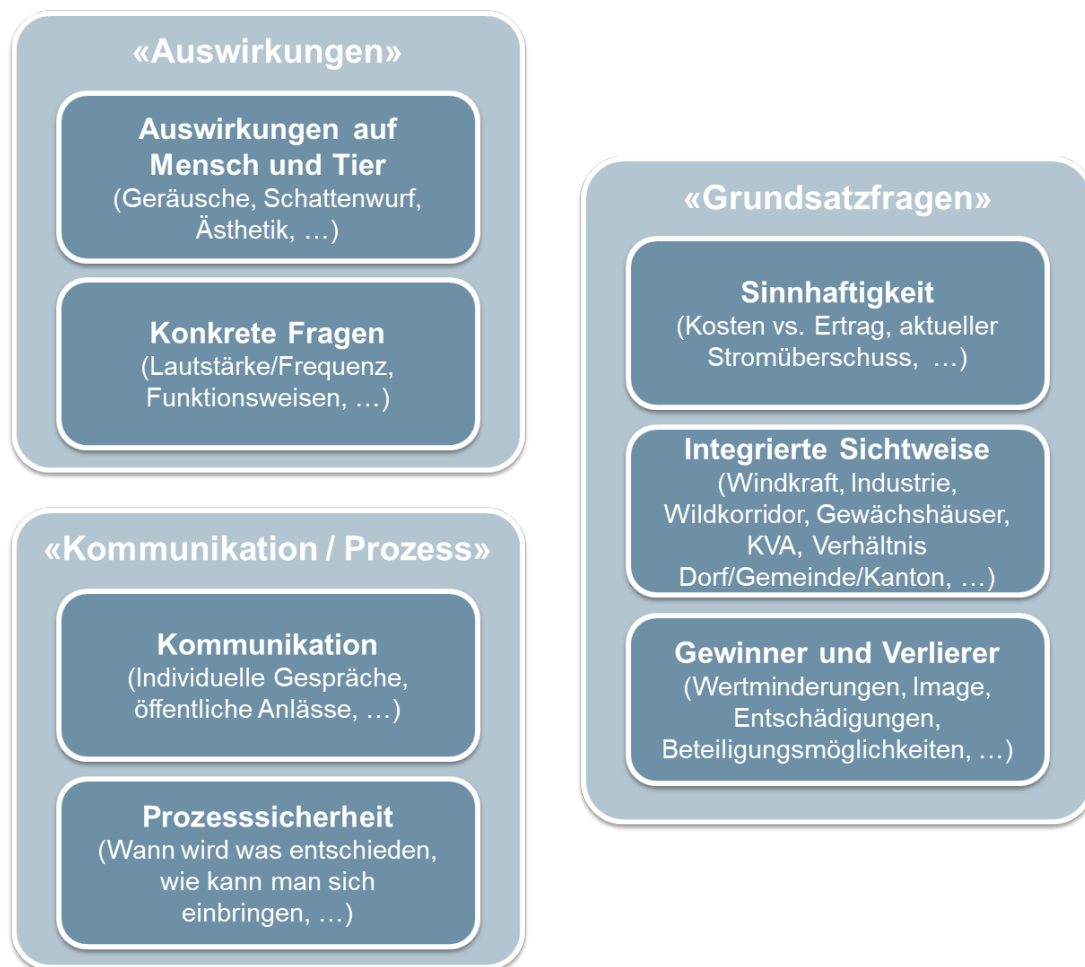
«Auswirkungen»

Auswirkungen auf Mensch und Tier
(Geräusche, Schattenwurf, Ästhetik, …)

Konkrete Fragen
(Lautstärke/Frequenz, Funktionsweisen, …)

«Kommunikation / Prozess»

Kommunikation
(Individuelle Gespräche, öffentliche Anlässe, …)

Prozesssicherheit
(Wann wird was entschieden, wie kann man sich einbringen, …)

«Grundsatzfragen»

Sinnhaftigkeit
(Kosten vs. Ertrag, aktueller Stromüberschuss, …)

Integrierte Sichtweise
(Windkraft, Industrie, Wildkorridor, Gewächshäuser, KVA, Verhältnis Dorf/Gemeinde/Kanton, …)

Gewinner und Verlierer
(Wertminderungen, Image, Entschädigungen, Beteiligungsmöglichkeiten, …)